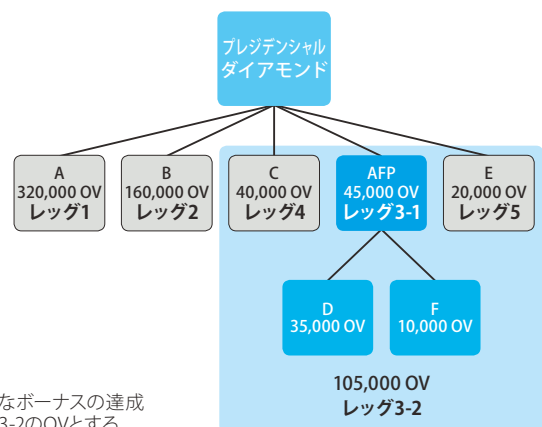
プレジデンシャル
ダイアモンド

A
320,000 OV
レッグ1

B
160,000 OV
レッグ2

C
40,000 OV
レッグ4

AFP
45,000 OV
レッグ3-1

E
20,000 OV
レッグ5

D
35,000 OV

F
10,000 OV

105,000 OV
レッグ3-2

なボーナスの達成
3-2のOVとする